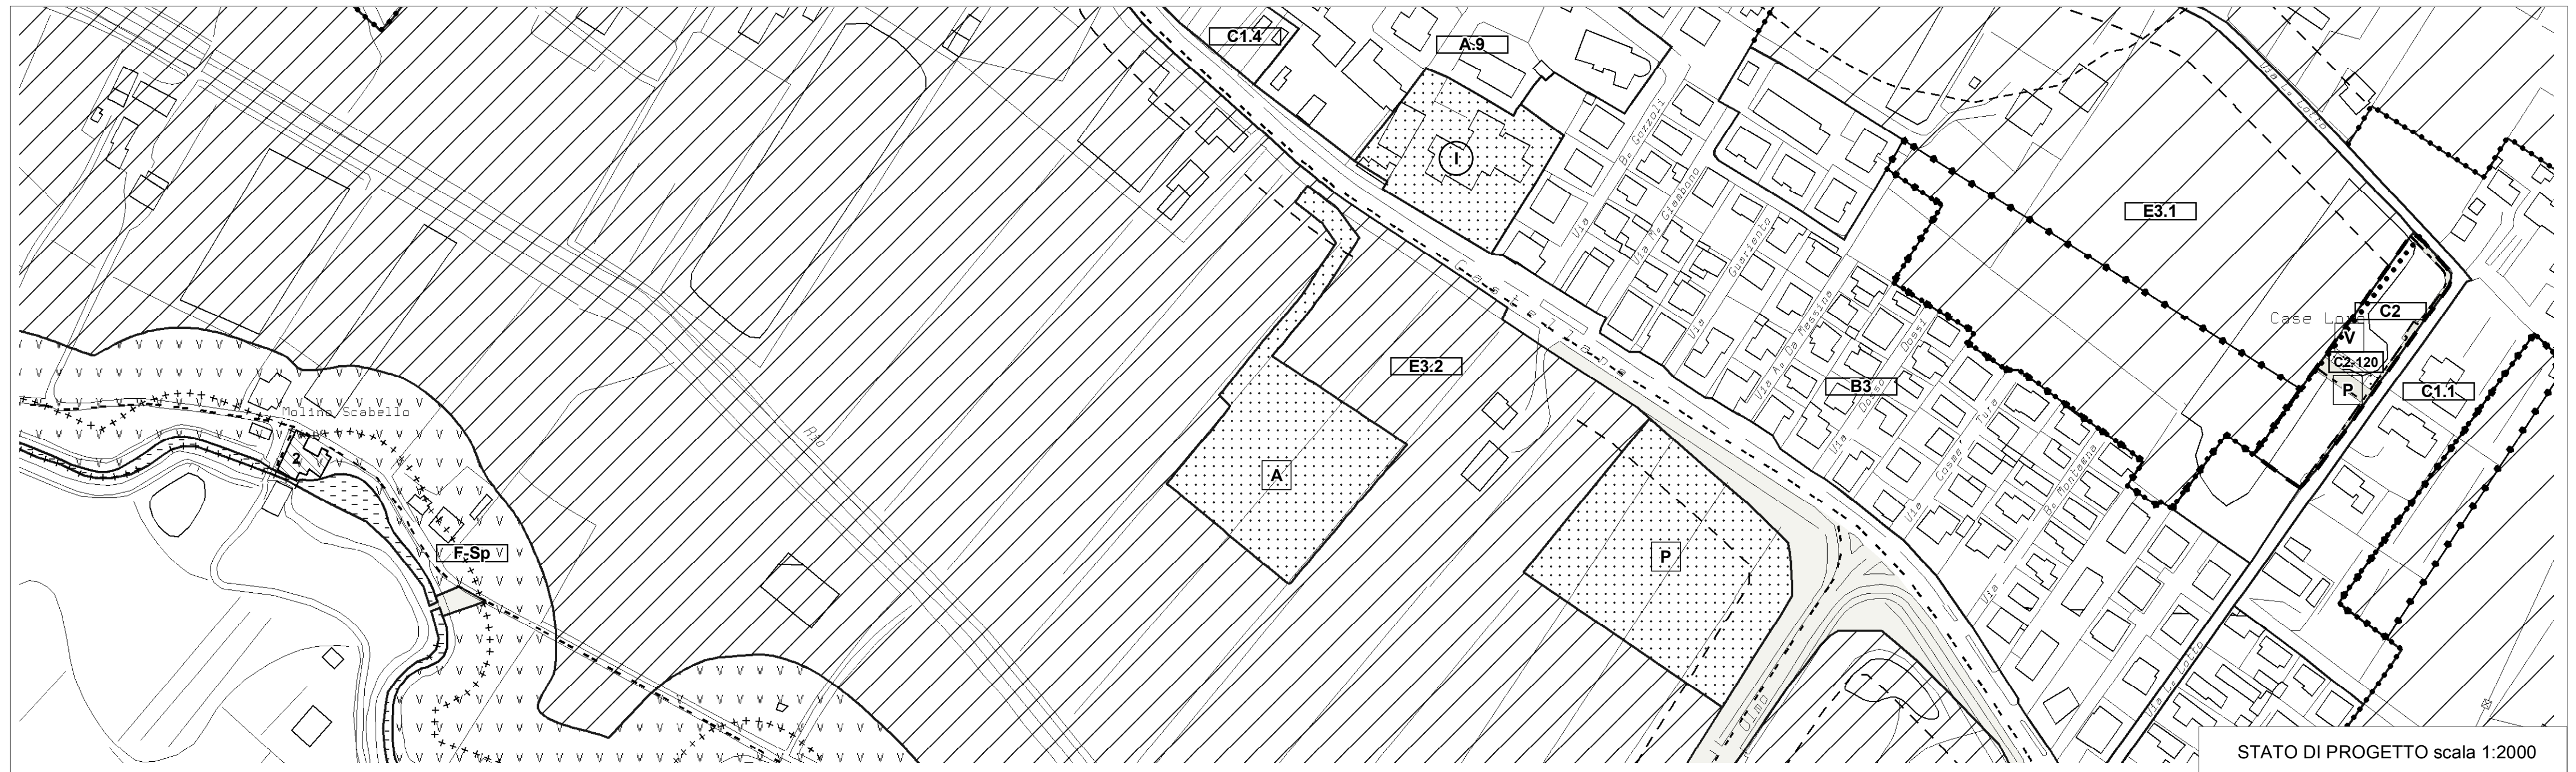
C1.4
A.9
I
Via De Gozzoli
Via De Giambono
Via Guariento
E3.1
Castellana
E3.2
Via Da Messina
Via Dosso Dossi
B3
Case Lo
C2
V
C2-120
P
C1.1
Molino Scabello
2
Rio
A
F-Sp
P
Via Cosmè Tura
Via Da Montagna
Via
Olmo
STATO DI PROGETTO scala 1:2000